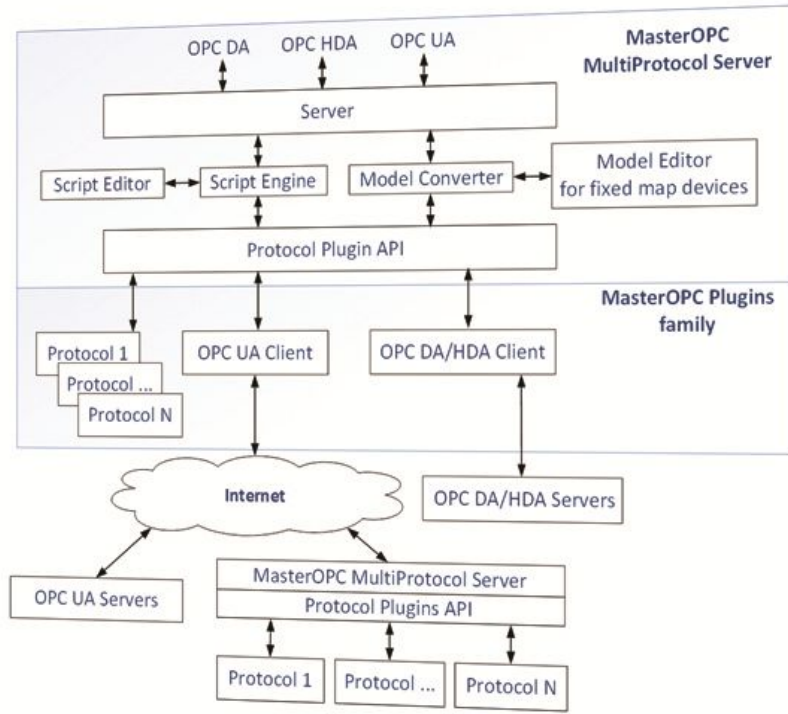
MasterOPC MultiProtocol Server

OPC DA

OPC HDA

OPC UA

Server

Script Editor

Script Engine

Model Converter

Model Editor for fixed map devices

Protocol Plugin API

MasterOPC Plugins family

Protocol 1

Protocol ...

Protocol N

OPC UA Client

OPC DA/HDA Client

Internet

OPC DA/HDA Servers

OPC UA Servers

MasterOPC MultiProtocol Server

Protocol Plugins API

Protocol 1

Protocol ...

Protocol N